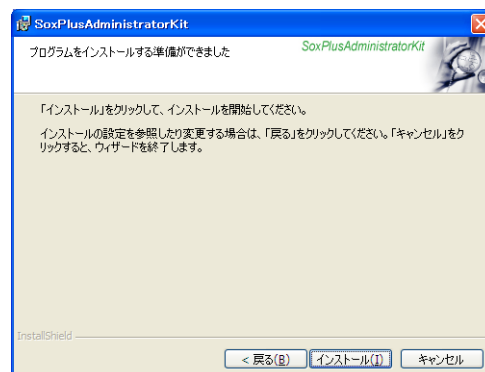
SoxPlusAdministratorKit

プログラムをインストールする準備ができました

SoxPlusAdministratorKit

「インストール」をクリックして、インストールを開始してください。

インストールの設定を参照したり変更する場合は、「戻る」をクリックしてください。「キャンセル」をクリックすると、ウィザードを終了します。

InstallShield

< 戻る(B)

インストール(I)

キャンセル